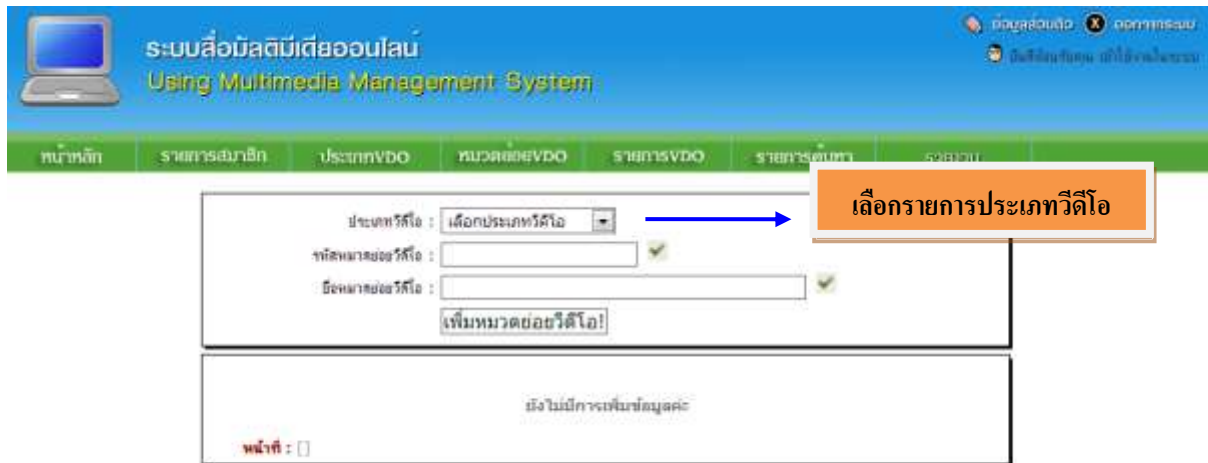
ระบบสื่อมัลติมีเดียออนไลน์
Using Multimedia Management System

ข้อมูลส่วนตัว ออกจากระบบ
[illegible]

หน้าหลัก
รายการสมาชิก
ประเภทVDO
หมวดย่อยVDO
รายการVDO
รายการค้นหา
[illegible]

เลือกรายการประเภทวีดีโอ

ประเภทวีดีโอ : เลือกประเภทวีดีโอ
รหัสหมวดย่อยวีดีโอ :
ชื่อหมวดย่อยวีดีโอ :
เพิ่มหมวดย่อยวีดีโอ!

ยังไม่มีการเพิ่มข้อมูลค่ะ

หน้าที่ :